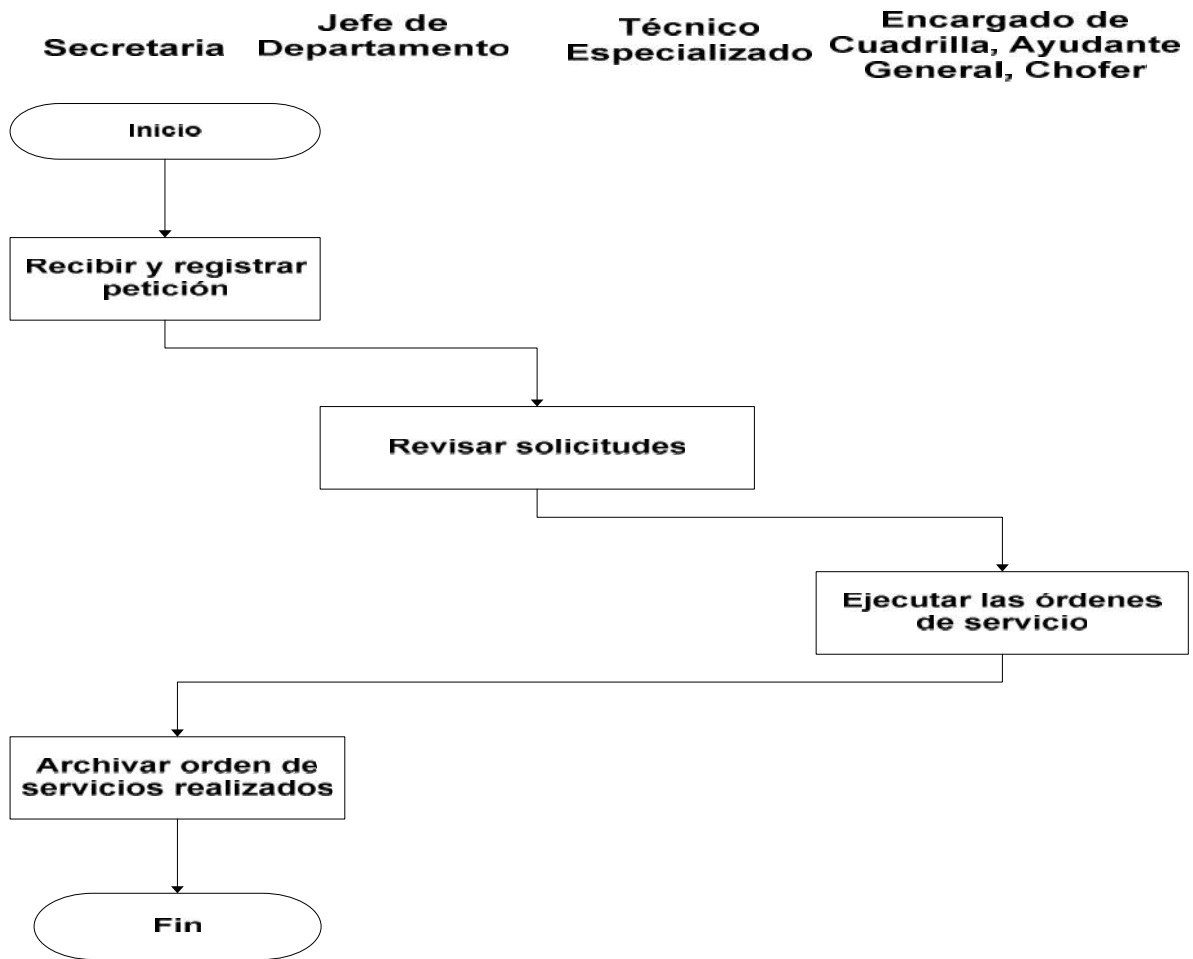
Secretaria

Jefe de Departamento

Técnico Especializado

Encargado de Cuadrilla, Ayudante General, Chofer

Inicio

Recibir y registrar petición

Revisar solicitudes

Ejecutar las órdenes de servicio

Archivar orden de servicios realizados

Fin